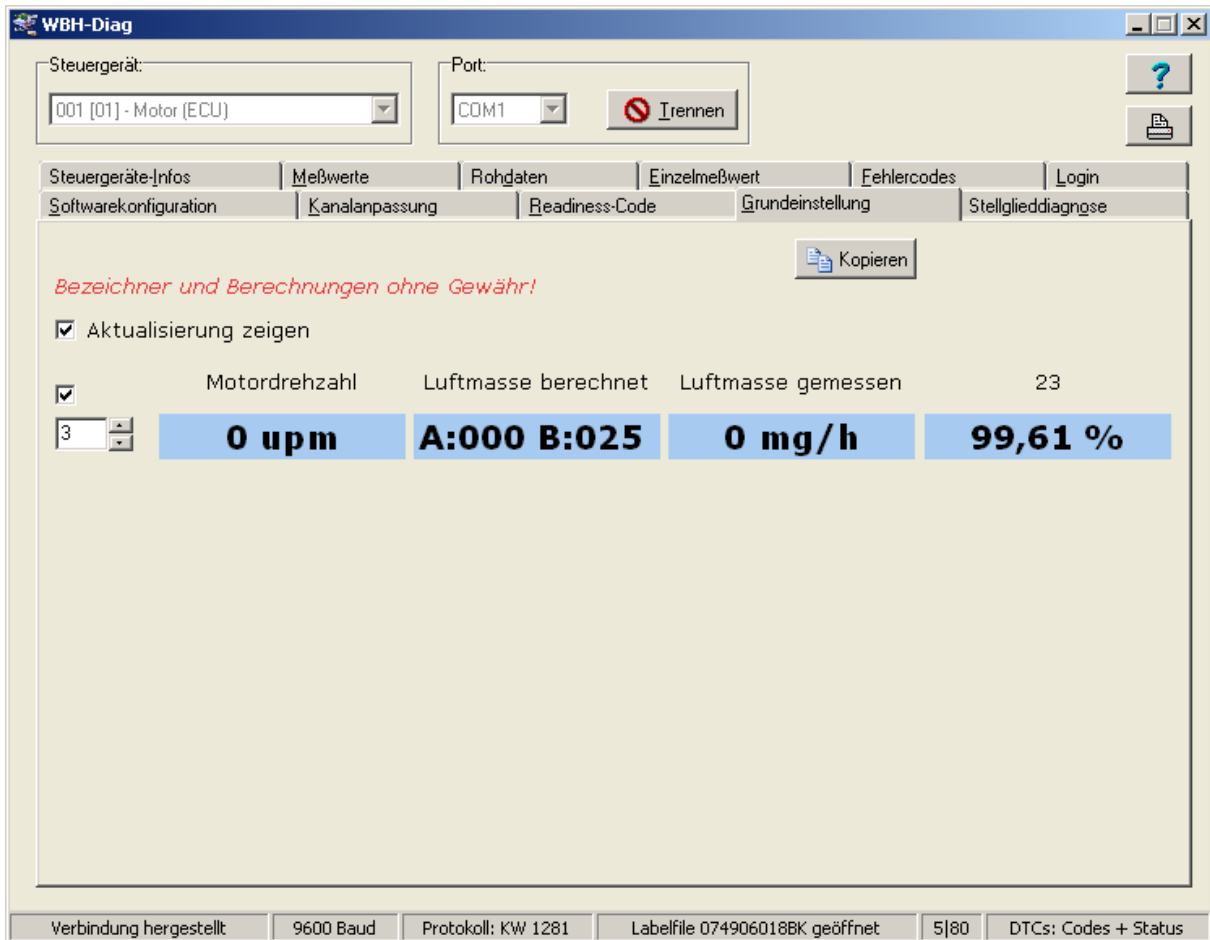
WBH-Diag

Steuergerät:
001 [01] - Motor (ECU)

Port:
COM1
Trennen

?

Steuergeräte-Infos
Meßwerte
Rohdaten
Einzelmeßwert
Fehlercodes
Login
Softwarekonfiguration
Kanalanpassung
Readiness-Code
Grundeinstellung
Stellglieddiagnose

Kopieren

Bezeichner und Berechnungen ohne Gewähr!

Aktualisierung zeigen

3

| Motordrehzahl | Luftmasse berechnet | Luftmasse gemessen | 23 |
|---|---|---|---|
| 0 upm | A:000 B:025 | 0 mg/h | 99,61 % |

Verbindung hergestellt | 9600 Baud | Protokoll: KW 1281 | Labelfile 074906018BK geöffnet | 5|80 | DTCs: Codes + Status